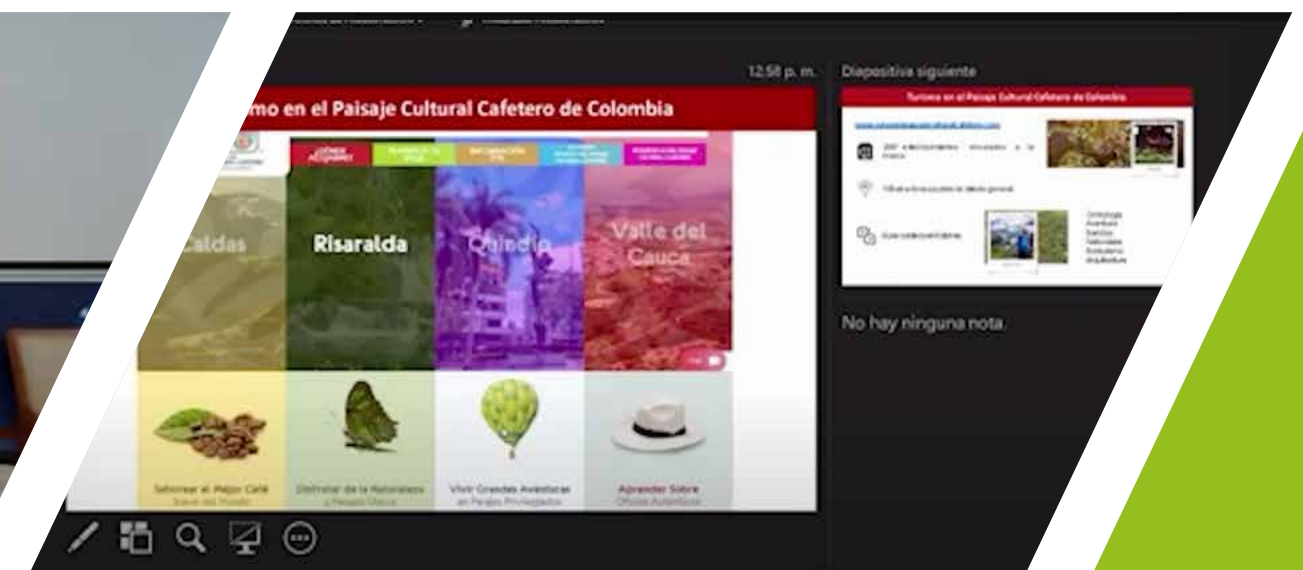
12:58 p. m.

mo en el Paisaje Cultural Cafetero de Colombia

Caldas

Risaralda

Quindío

Valle del Cauca

Saborear el Mejor Café

Disfrutar de la Naturaleza

Vivir Grandes Aventuras en Paisajes Privilegiados

Aprender Sobre Oficios Autóctonos

Diapositiva siguiente

Turismo en el Paisaje Cultural Cafetero de Colombia

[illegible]

No hay ninguna nota.